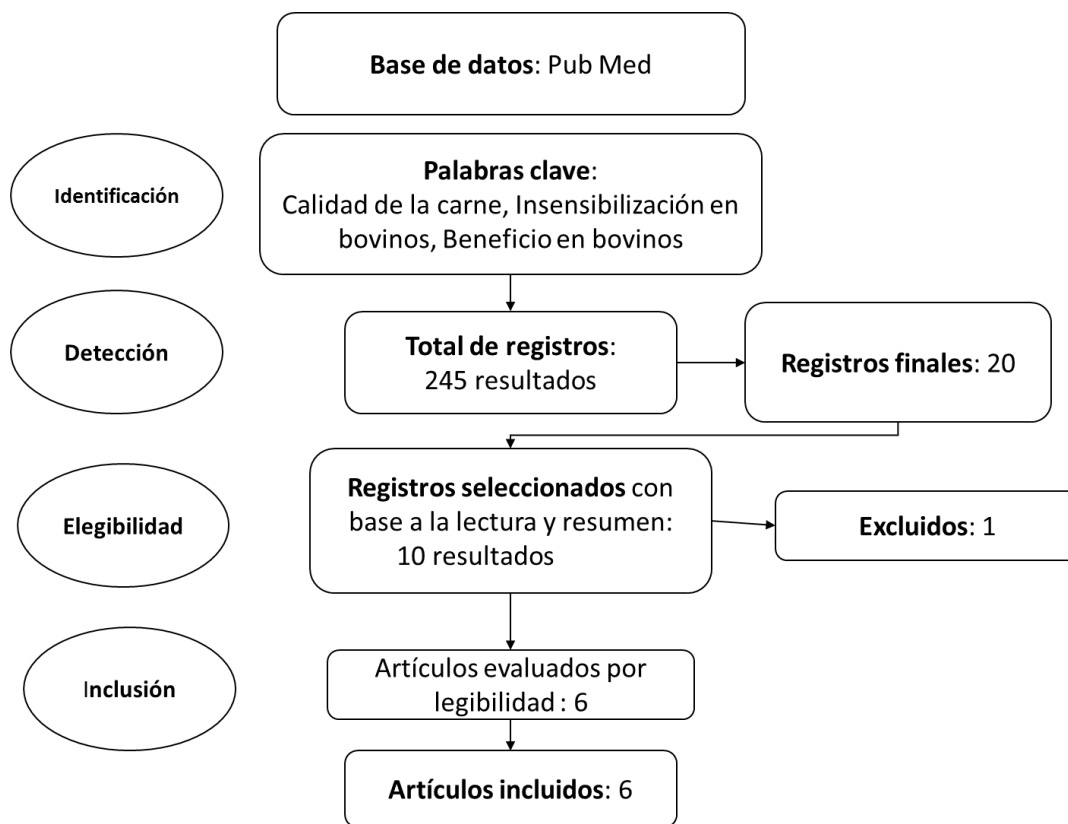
Base de datos: Pub Med

Identificación

Palabras clave: Calidad de la carne, Insensibilización en bovinos, Beneficio en bovinos

Detección

Total de registros: 245 resultados

Registros finales: 20

Elegibilidad

Registros seleccionados con base a la lectura y resumen: 10 resultados

Excluidos: 1

Inclusión

Artículos evaluados por legibilidad : 6

Artículos incluidos: 6